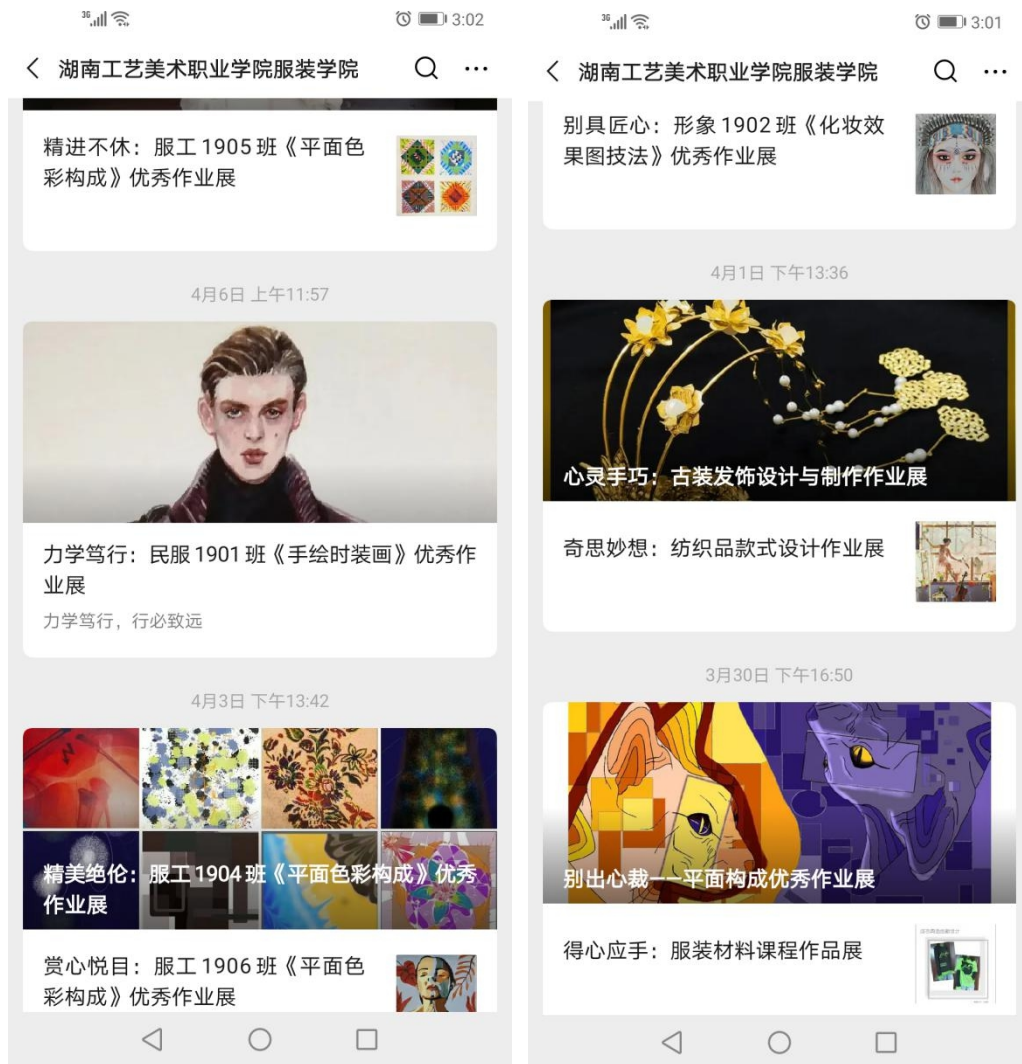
3G 3:02

湖南工艺美术职业学院服装学院

精进不休：服工 1905 班《平面色彩构成》优秀作业展

4月6日 上午11:57

力学笃行：民服 1901 班《手绘时装画》优秀作业展

力学笃行，行必致远

4月3日 下午13:42

精美绝伦：服工 1904 班《平面色彩构成》优秀作业展

赏心悦目：服工 1906 班《平面色彩构成》优秀作业展

3G 3:01

湖南工艺美术职业学院服装学院

别具匠心：形象 1902 班《化妆效果图技法》优秀作业展

4月1日 下午13:36

心灵手巧：古装发饰设计与制作作业展

奇思妙想：纺织品款式设计作业展

3月30日 下午16:50

别出心裁——平面构成优秀作业展

得心应手：服装材料课程作品展